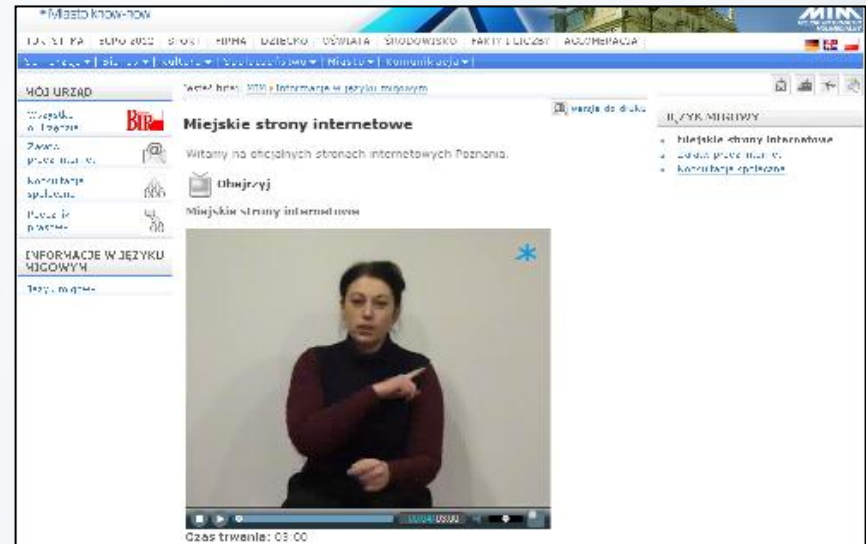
Miasto know-how

TURYSTYKA | EURO 2012 | SPORT | FIRMA | DZIECKO | OŚWIATA | ŚRODOWISKO | FAKTY I LICZBY | AGLOMERACJA

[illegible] | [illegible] | Kultura | Społeczeństwo | Miasto | Komunikacja

MÓJ URZĄD

Wszystko o Urzędzie
BIP

Zgłoś problem

Konsultacje społeczne

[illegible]

INFORMACJE W JĘZYKU MIGOWYM

Język migowy

Jesteś tutaj: MIM » Informacje w języku migowym

wersja do druku

Miejskie strony internetowe

Witamy na oficjalnych stronach internetowych Poznania.

Obejrzyj

Miejskie strony internetowe

Czas trwania: 03:00

JĘZYK MIGOWY

Miejskie strony internetowe
Zgłoś problem
Konsultacje społeczne